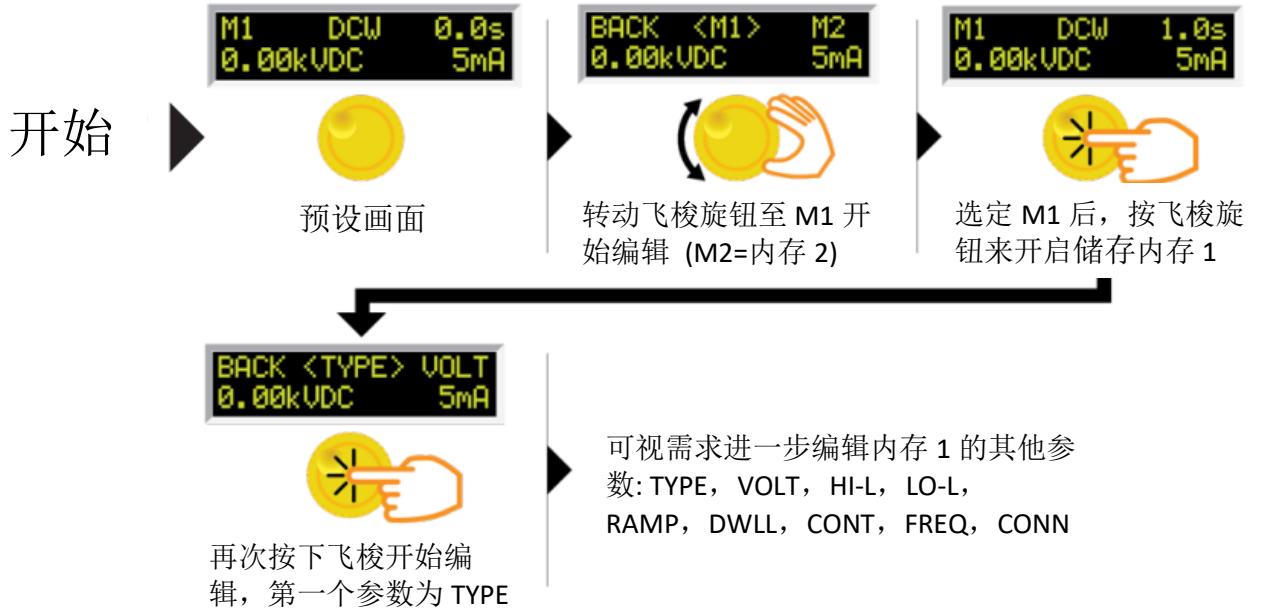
开始

M1 DCW 0.0s
0.00kVDC 5mA

预设画面

BACK <M1> M2
0.00kVDC 5mA

转动飞梭旋钮至 M1 开始编辑 (M2=内存 2)

M1 DCW 1.0s
0.00kVDC 5mA

选定 M1 后，按飞梭旋钮来开启储存内存 1

BACK <TYPE> VOLT
0.00kVDC 5mA

再次按下飞梭开始编辑，第一个参数为 TYPE

可视需求进一步编辑内存 1 的其他参数: TYPE，VOLT，HI-L，LO-L，RAMP，DWLL，CONT，FREQ，CONN